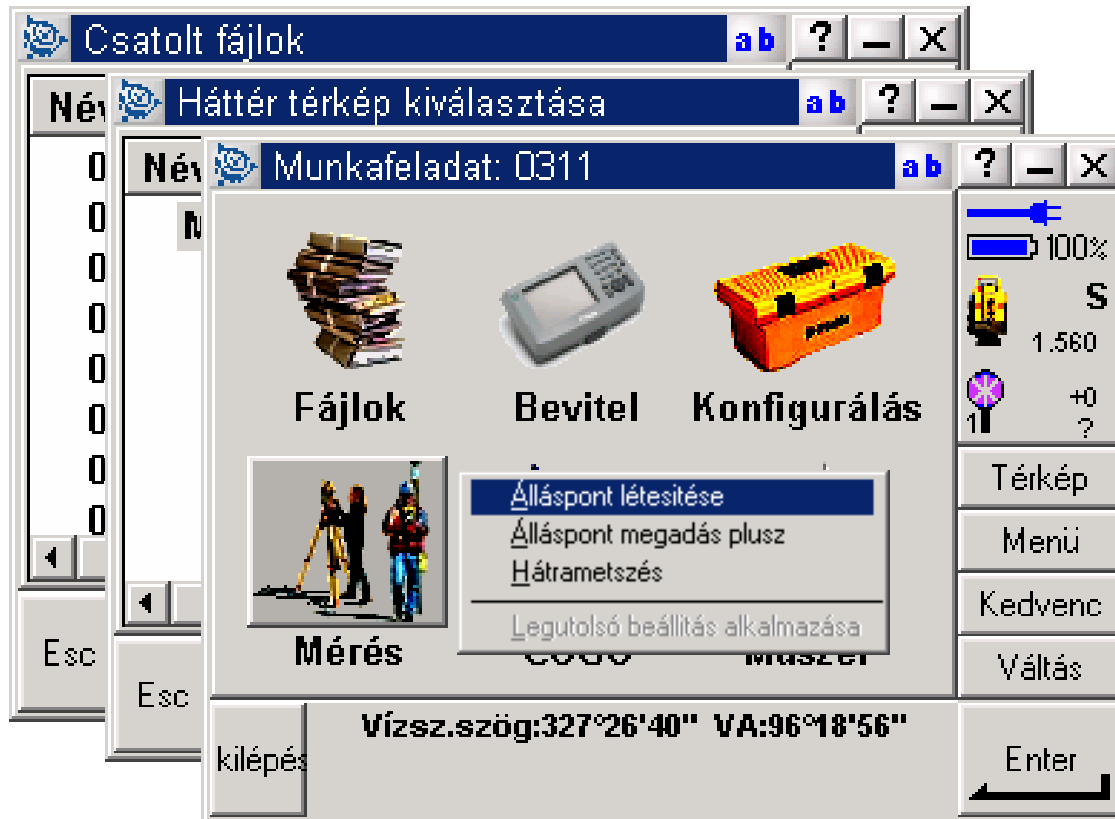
Csatolt fájlok
ab ? _ X
Név
0
0
0
0
0
0
0
0
Esc

Háttér térkép kiválasztása
ab ? _ X
Név
M
Esc

Munkafeladat: 0311
ab ? _ X
100%
S
1.560
+0
1
?

Fájlok
Bevitel
Konfigurálás
Mérés
COGO
Műszer

Álláspont létesitése
Álláspont megadás plusz
Hátrametszés
Legutolsó beállítás alkalmazása

Térkép
Menü
Kedvenc
Váltás

kilépés
Vízsz.szög:327°26'40" VA:96°18'56"
Enter